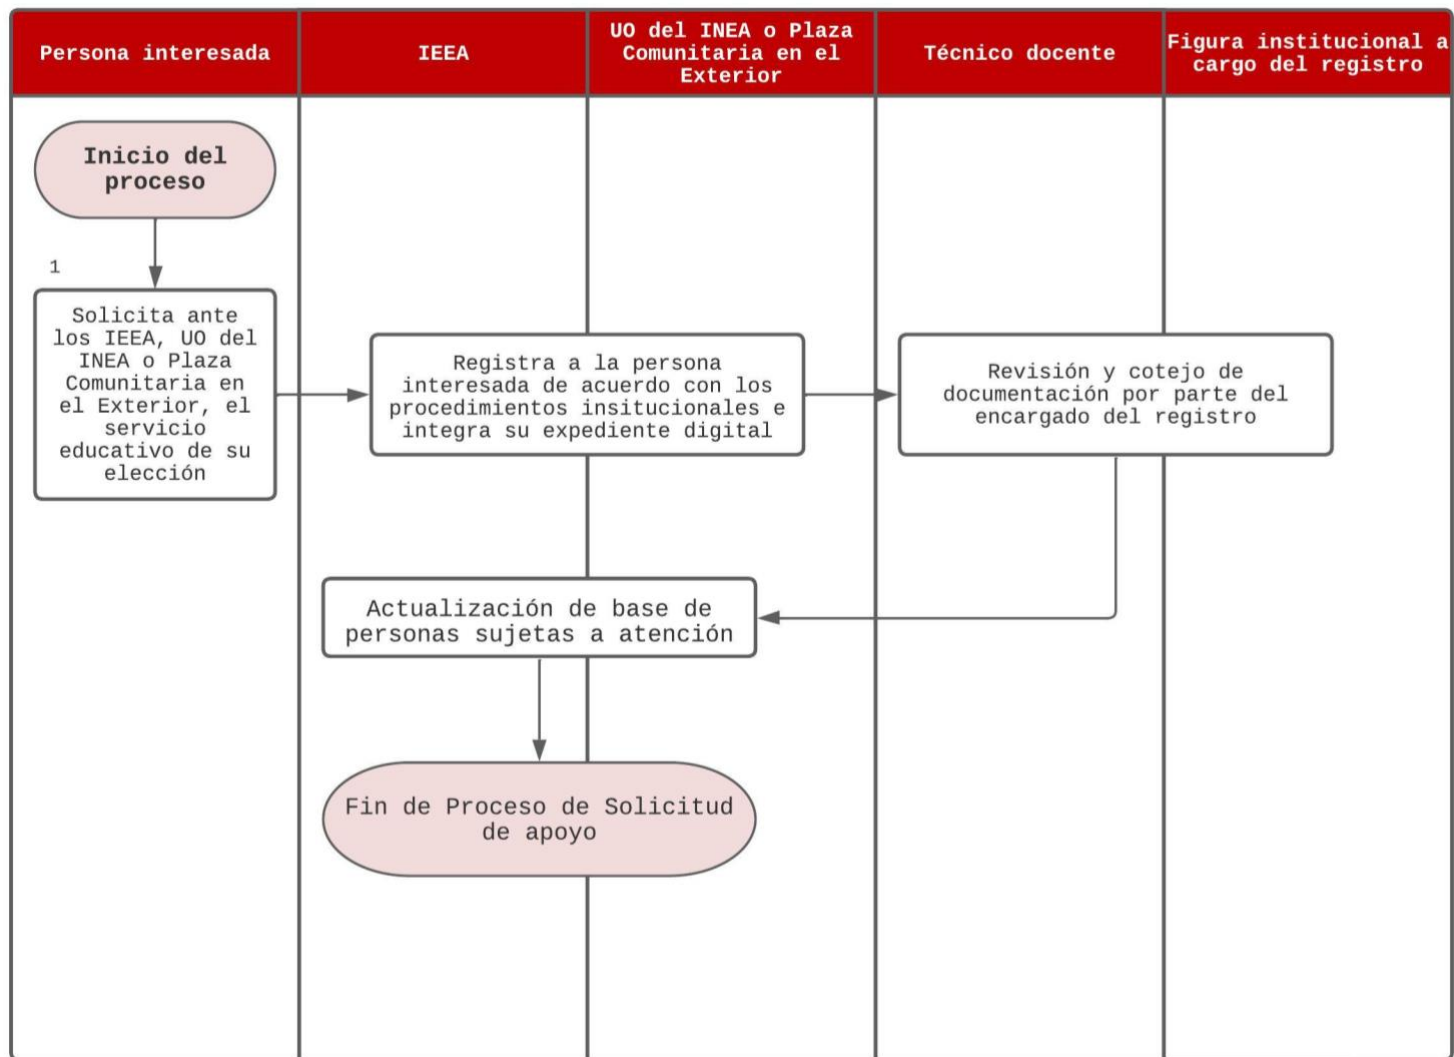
| Persona interesada | IEEA | UO del INEA o Plaza Comunitaria en el Exterior | Técnico docente | Figura institucional a cargo del registro |
|---|---|---|---|---|

Inicio del proceso

1

Solicita ante los IEEA, UO del INEA o Plaza Comunitaria en el Exterior, el servicio educativo de su elección

Registra a la persona interesada de acuerdo con los procedimientos insitucionales e integra su expediente digital

Revisión y cotejo de documentación por parte del encargado del registro

Actualización de base de personas sujetas a atención

Fin de Proceso de Solicitud de apoyo